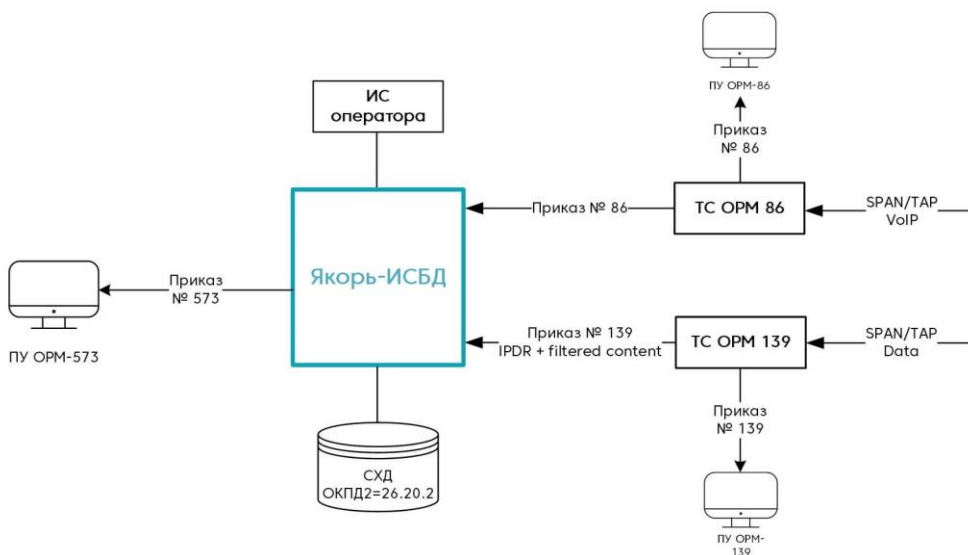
ПУ ОРМ-86

Приказ № 86

ИС оператора

Приказ № 86

ТС ОРМ 86

SPAN/TAP VoIP

Приказ № 573

Якорь-ИСБД

ПУ ОРМ-573

Приказ № 139 IPDR + filtered content

ТС ОРМ 139

SPAN/TAP Data

Приказ № 139

СХД ОКПД2=26.20.2

ПУ ОРМ-139